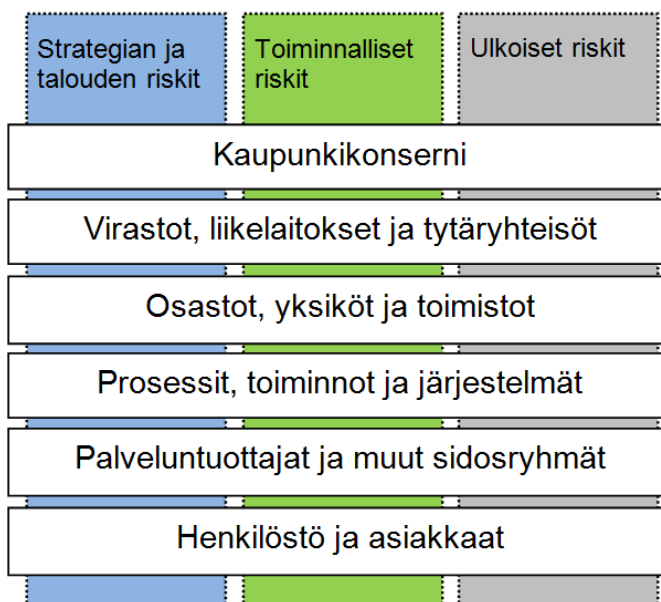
Strategian ja talouden riskit

Toiminnalliset riskit

Ulkoiset riskit

Kaupunkikonserni

Virastot, liikelaitokset ja tytäryhteisöt

Osastot, yksiköt ja toimistot

Prosessit, toiminnot ja järjestelmät

Palveluntuottajat ja muut sidosryhmät

Henkilöstö ja asiakkaat